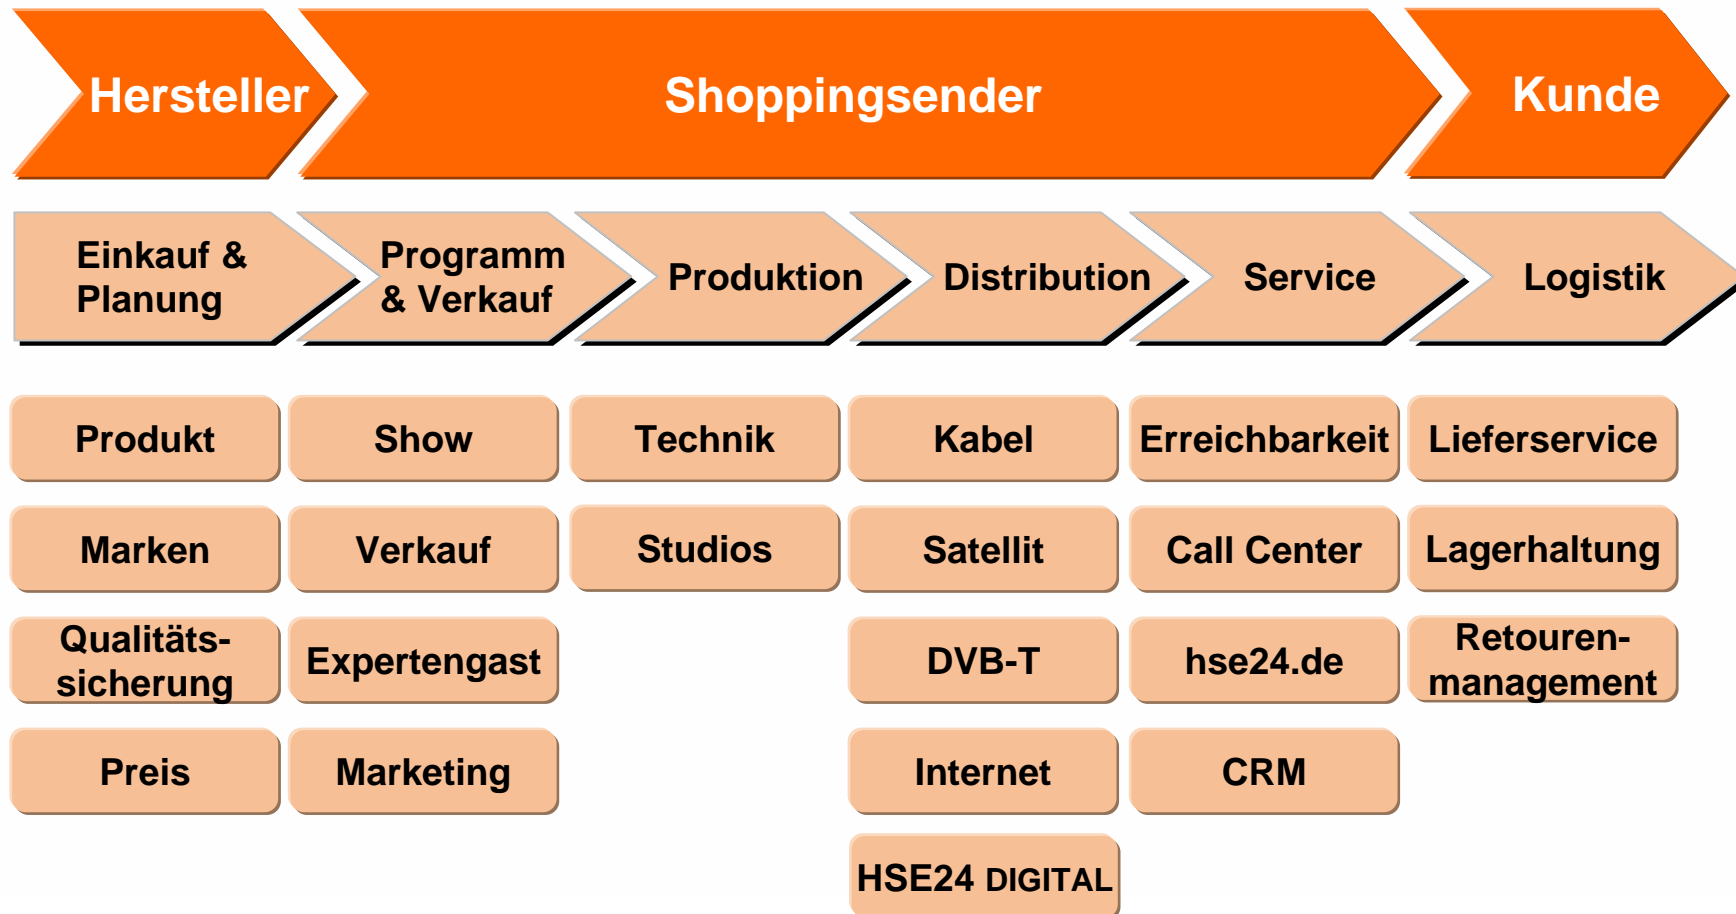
Hersteller

Shoppingsender

Kunde

Einkauf & Planung

Programm & Verkauf

Produktion

Distribution

Service

Logistik

Produkt

Marken

Qualitätssicherung

Preis

Show

Verkauf

Expertengast

Marketing

Technik

Studios

Kabel

Satellit

DVB-T

Internet

HSE24 DIGITAL

Erreichbarkeit

Call Center

hse24.de

CRM

Lieferservice

Lagerhaltung

Retourenmanagement